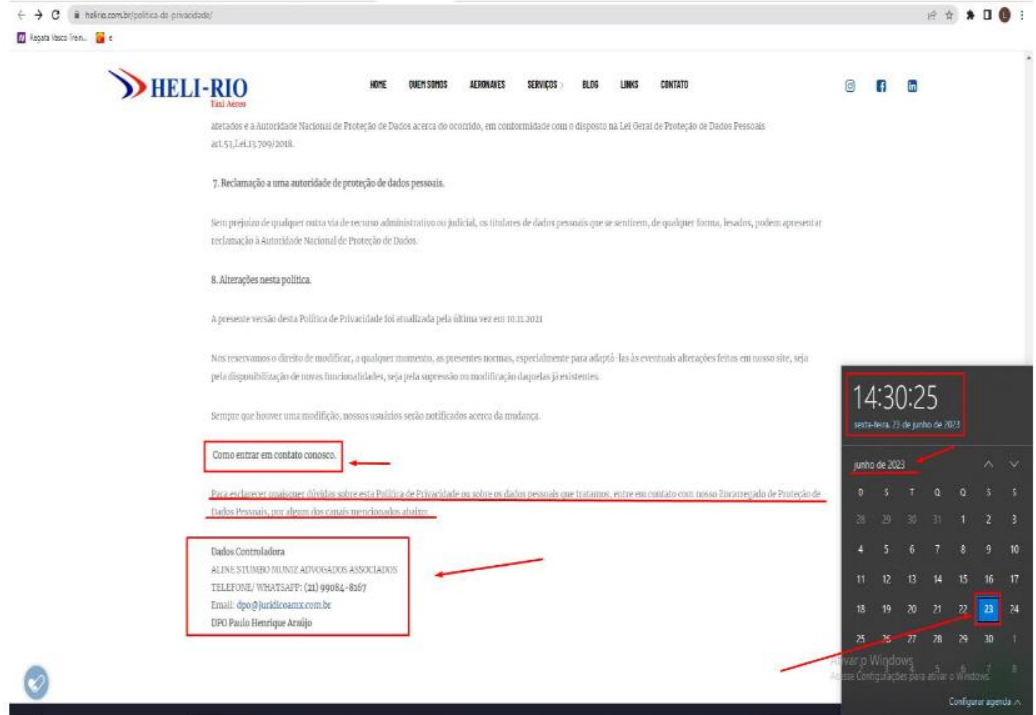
helirio.com.br/politica-de-privacidade/

Regata Vasco Trein...

HELI-RIO
Táxi Aéreo

HOME QUEM SOMOS AERONAVES SERVIÇOS BLOG LINKS CONTATO

afetados e a Autoridade Nacional de Proteção de Dados acerca do ocorrido, em conformidade com o disposto na Lei Geral de Proteção de Dados Pessoais art.53, Lei.13.709/2018.

7. Reclamação a uma autoridade de proteção de dados pessoais.

Sem prejuízo de qualquer outra via de recurso administrativo ou judicial, os titulares de dados pessoais que se sentirem, de qualquer forma, lesados, podem apresentar reclamação à Autoridade Nacional de Proteção de Dados.

8. Alterações nesta política.

A presente versão desta Política de Privacidade foi atualizada pela última vez em 10.11.2021

Nos reservamos o direito de modificar, a qualquer momento, as presentes normas, especialmente para adaptá-las às eventuais alterações feitas em nosso site, seja pela disponibilização de novas funcionalidades, seja pela supressão ou modificação daquelas já existentes.

Sempre que houver uma modificação, nossos usuários serão notificados acerca da mudança.

Como entrar em contato conosco.

Para esclarecer quaisquer dúvidas sobre esta Política de Privacidade ou sobre os dados pessoais que tratamos, entre em contato com nosso Encarregado de Proteção de Dados Pessoais, por algum dos canais mencionados abaixo:

Dados Controladora
ALINE STUMBO MUNIZ ADVOGADOS ASSOCIADOS
TELEFONE/ WHATSAPP: (21) 99084-8167
Email: dpo@juridicoamx.com.br
DPO Paulo Henrique Araújo

14:30:25
sexta-feira, 23 de junho de 2023

junho de 2023

| D | S | T | Q | Q | S | S |
|---|---|---|---|---|---|---|
| 28 | 29 | 30 | 31 | 1 | 2 | 3 |
| 4 | 5 | 6 | 7 | 8 | 9 | 10 |
| 11 | 12 | 13 | 14 | 15 | 16 | 17 |
| 18 | 19 | 20 | 21 | 22 | 23 | 24 |
| 25 | 26 | 27 | 28 | 29 | 30 | 1 |
| 2 | 3 | 4 | 5 | 6 | 7 | 8 |

Ativar o Windows
Acesse Configurações para ativar o Windows.

Configurar agenda